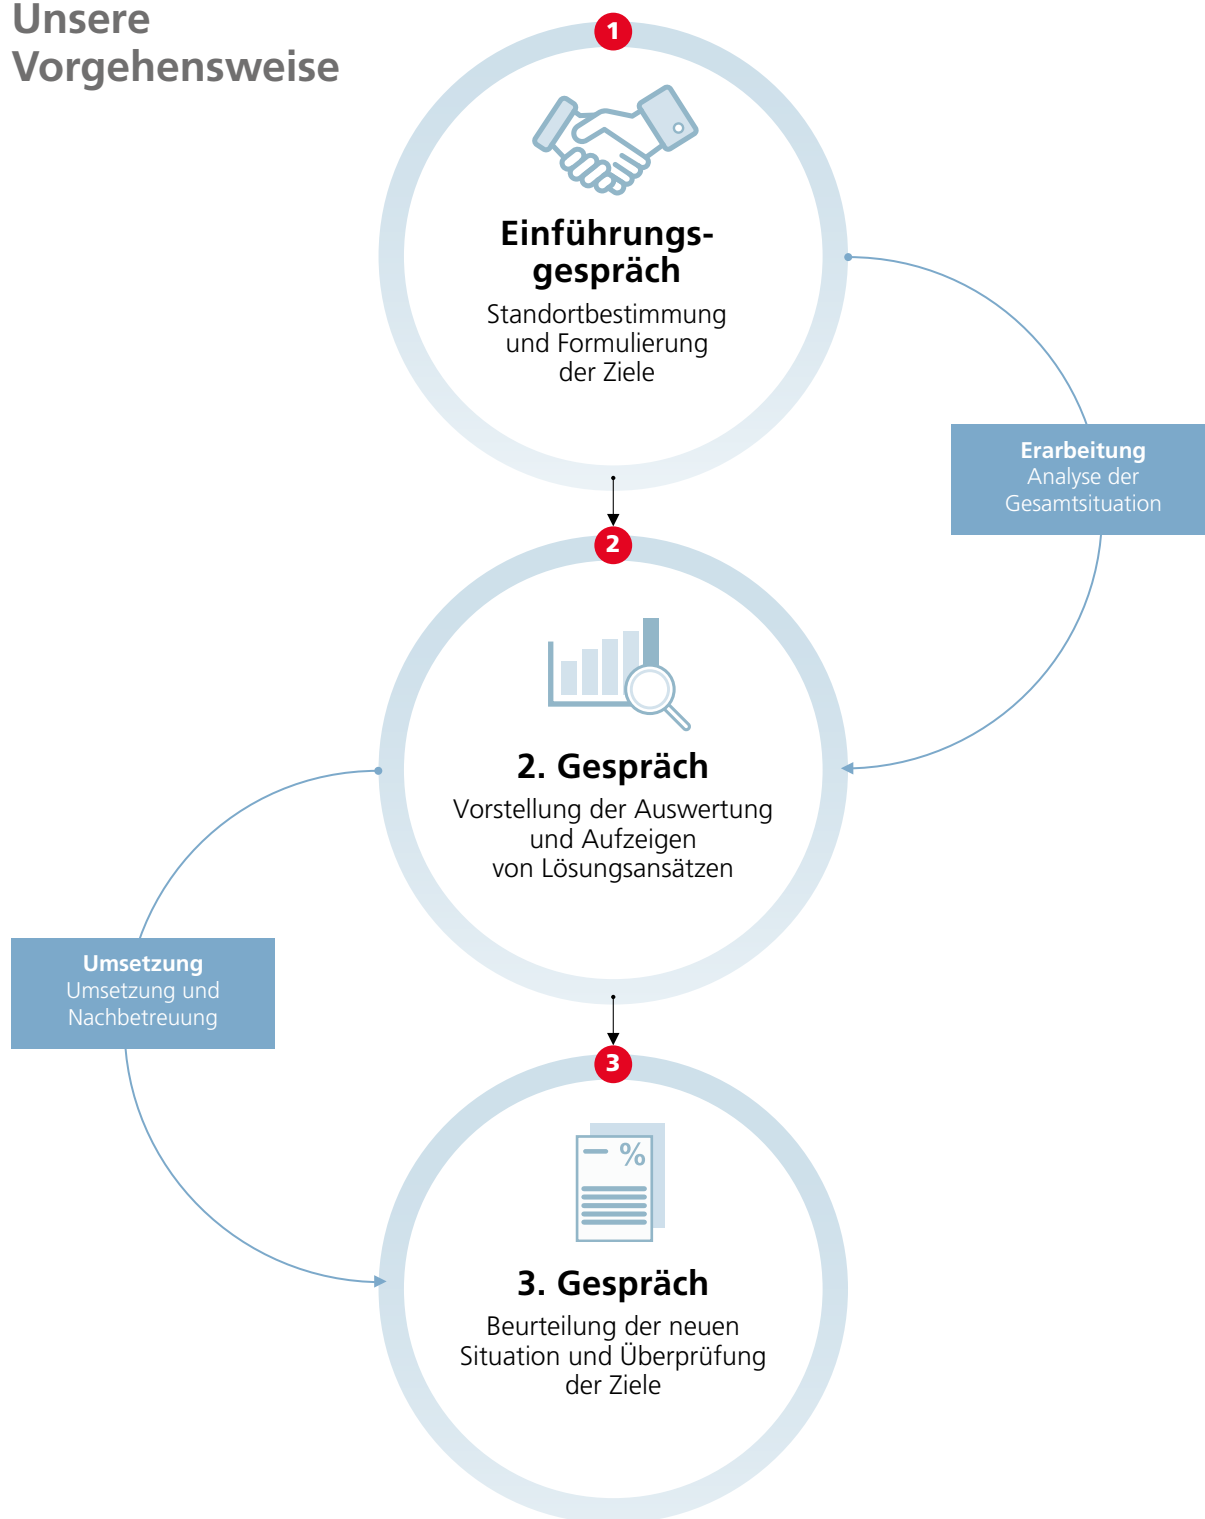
Unsere Vorgehensweise

1

Einführungsgespräch

Standortbestimmung und Formulierung der Ziele

Erarbeitung
Analyse der Gesamtsituation

2

2. Gespräch

Vorstellung der Auswertung und Aufzeigen von Lösungsansätzen

Umsetzung
Umsetzung und Nachbetreuung

3

%

3. Gespräch

Beurteilung der neuen Situation und Überprüfung der Ziele